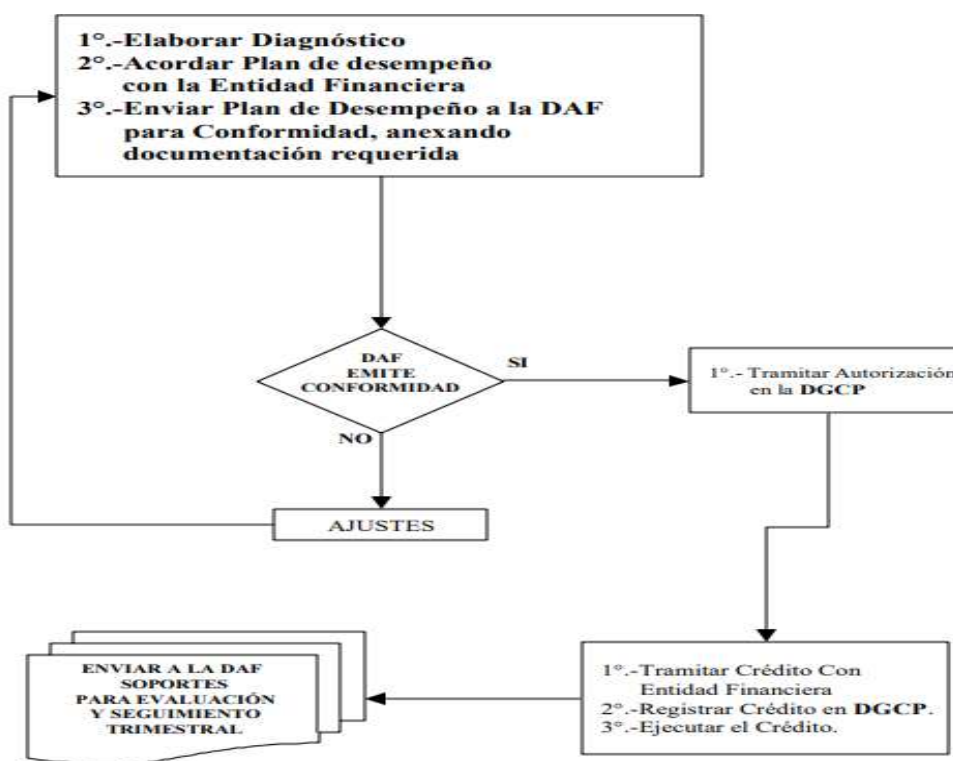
1°.-Elaborar Diagnóstico
2°.-Acordar Plan de desempeño con la Entidad Financiera
3°.-Enviar Plan de Desempeño a la DAF para Conformidad, anexando documentación requerida

DAF EMITE CONFORMIDAD

SI

NO

1°.- Tramitar Autorización en la DGCP

AJUSTES

ENVIAR A LA DAF SOPORTES PARA EVALUACIÓN Y SEGUIMIENTO TRIMESTRAL

1°.-Tramitar Crédito Con Entidad Financiera
2°.-Registrar Crédito en DGCP.
3°.-Ejecutar el Crédito.